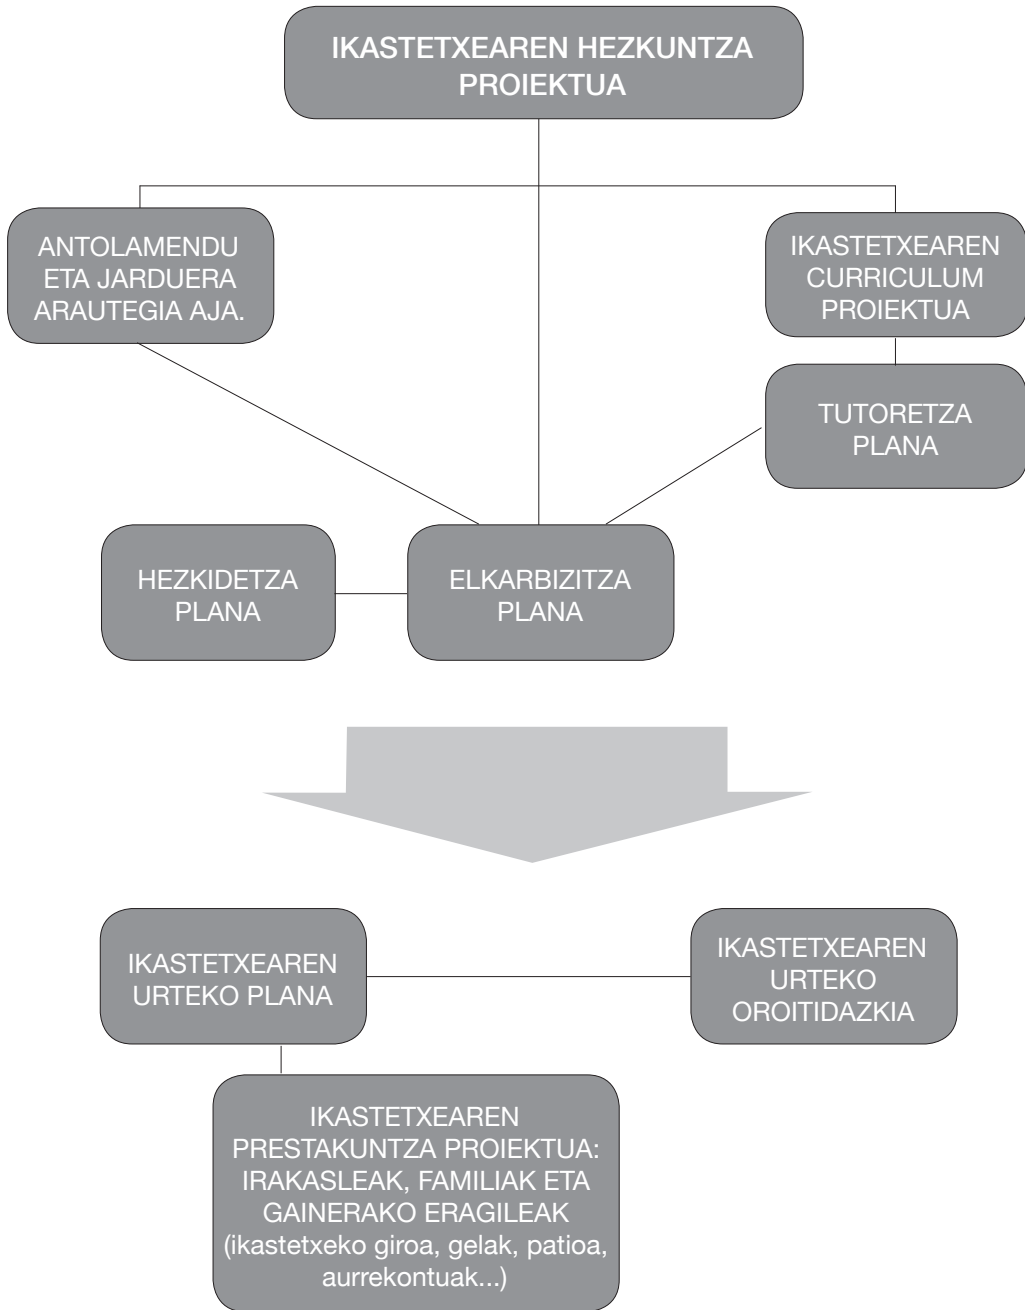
IKASTETXEAREN HEZKUNTZA PROIEKTUA

ANTOLAMENDU ETA JARDUERA ARAUTEGIA AJA.

IKASTETXEAREN CURRICULUM PROIEKTUA

TUTORETZA PLANA

HEZKIDETZA PLANA

ELKARBIZITZA PLANA

IKASTETXEAREN URTEKO PLANA

IKASTETXEAREN URTEKO OROITIDAZKIA

IKASTETXEAREN PRESTAKUNTZA PROIEKTUA: IRAKASLEAK, FAMILIAK ETA GAINERAKO ERAGILEAK (ikastetxeko giroa, gelak, patioa, aurrekontuak...)